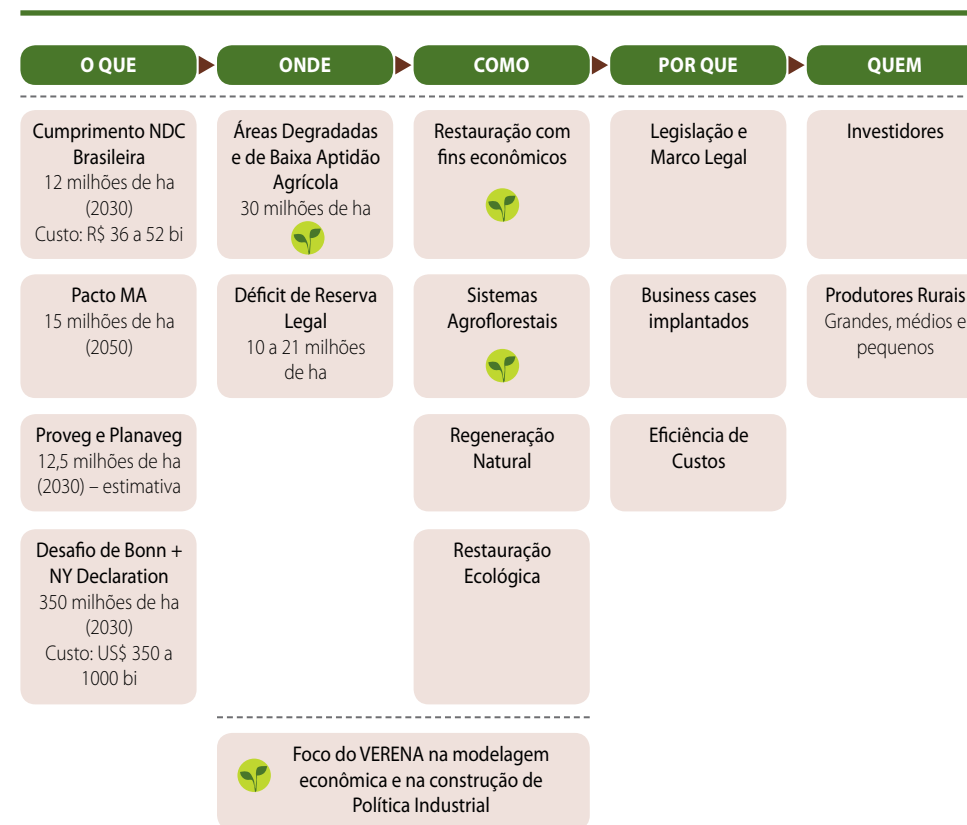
O QUE

ONDE

COMO

POR QUE

QUEM

Cumprimento NDC Brasileira
12 milhões de ha (2030)
Custo: R$ 36 a 52 bi

Pacto MA
15 milhões de ha (2050)

Proveg e Planaveg
12,5 milhões de ha (2030) – estimativa

Desafio de Bonn + NY Declaration
350 milhões de ha (2030)
Custo: US$ 350 a 1000 bi

Áreas Degradadas e de Baixa Aptidão Agrícola
30 milhões de ha

Déficit de Reserva Legal
10 a 21 milhões de ha

Restauração com fins econômicos

Sistemas Agroflorestais

Regeneração Natural

Restauração Ecológica

Legislação e Marco Legal

Business cases implantados

Eficiência de Custos

Investidores

Produtores Rurais
Grandes, médios e pequenos

Foco do VERENA na modelagem econômica e na construção de Política Industrial